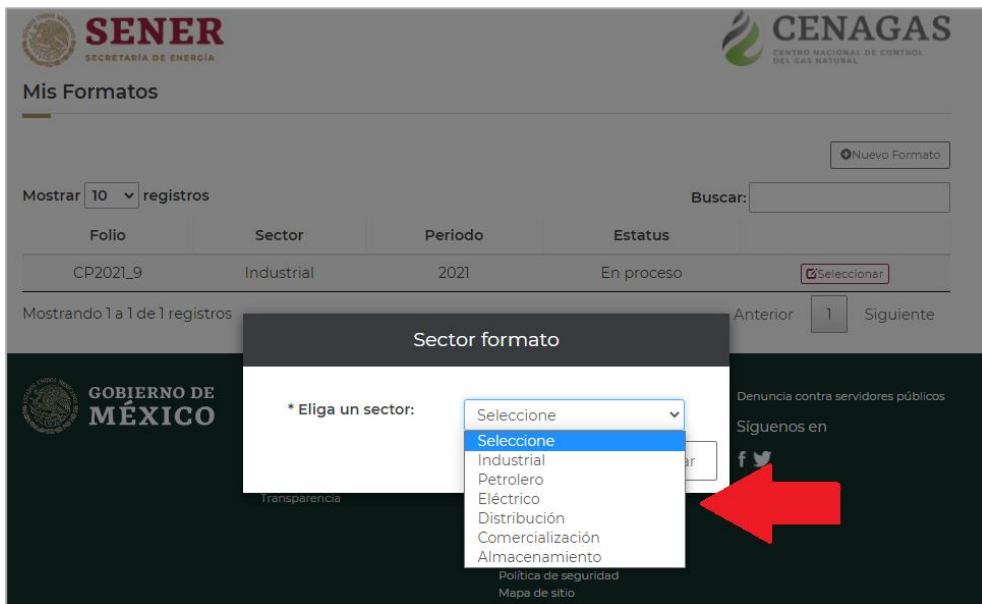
SENER
SECRETARÍA DE ENERGÍA

CENAGAS
CENTRO NACIONAL DE CONTROL DEL GAS NATURAL

Mis Formatos

Nuevo Formato

Mostrar 10 registros

Buscar:

| Folio | Sector | Periodo | Estatus | |
|---|---|---|---|---|
| CP2021_9 | Industrial | 2021 | En proceso | Seleccionar |

Mostrando 1 a 1 de 1 registros

Anterior 1 Siguiente

GOBIERNO DE MÉXICO

Sector formato

* Eliga un sector:

Seleccione
Seleccione
Industrial
Petrolero
Eléctrico
Distribución
Comercialización
Almacenamiento

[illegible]ar

Transparencia

Denuncia contra servidores públicos

Síguenos en

Política de seguridad
Mapa de sitio